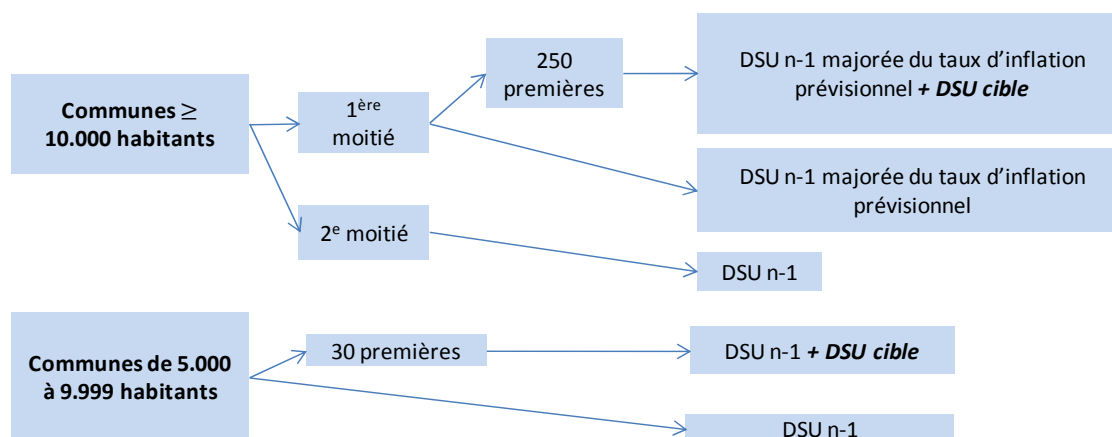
Communes $\geq$ 10.000 habitants

$1^{ère}$ moitié

250 premières

DSU n-1 majorée du taux d'inflation prévisionnel ***+ DSU cible***

DSU n-1 majorée du taux d'inflation prévisionnel

$2^{e}$ moitié

DSU n-1

Communes de 5.000 à 9.999 habitants

30 premières

DSU n-1 ***+ DSU cible***

DSU n-1